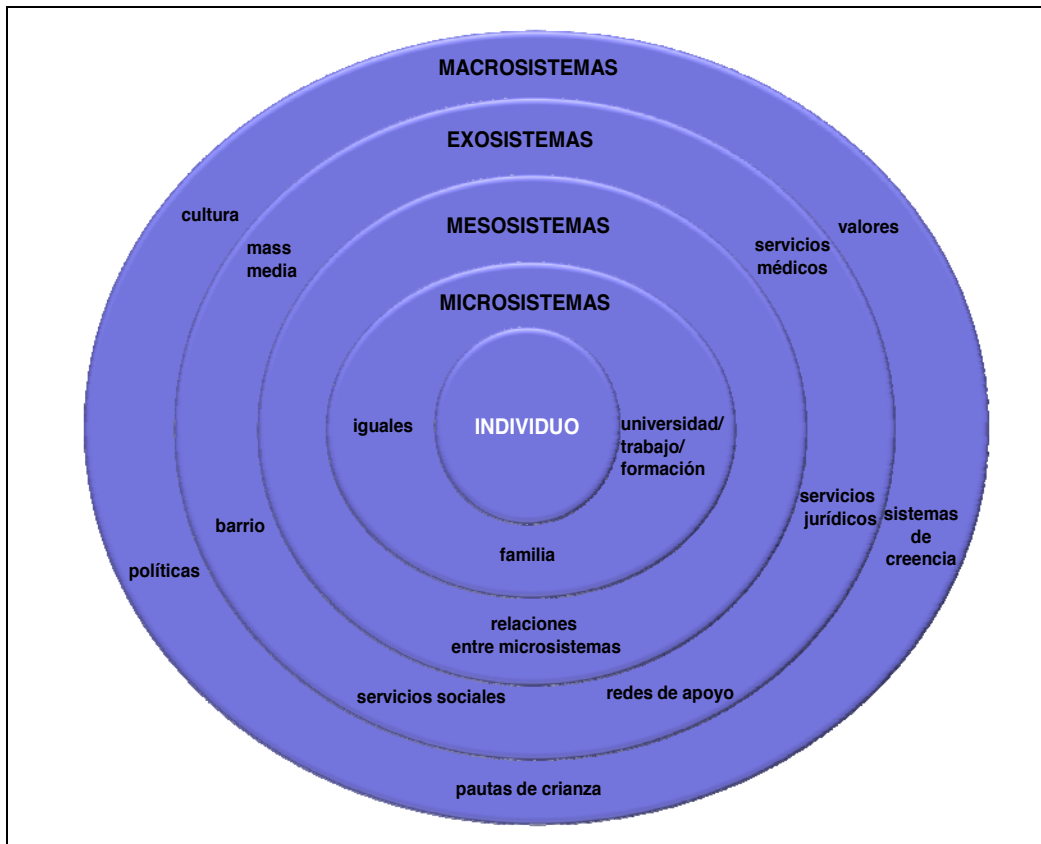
MACROSISTEMAS

EXOSISTEMAS

cultura

mass media

MESOSISTEMAS

servicios médicos

valores

MICROSISTEMAS

iguales

INDIVIDUO

universidad/ trabajo/ formación

servicios jurídicos

sistemas de creencia

barrio

familia

políticas

relaciones entre microsistemas

servicios sociales

redes de apoyo

pautas de crianza